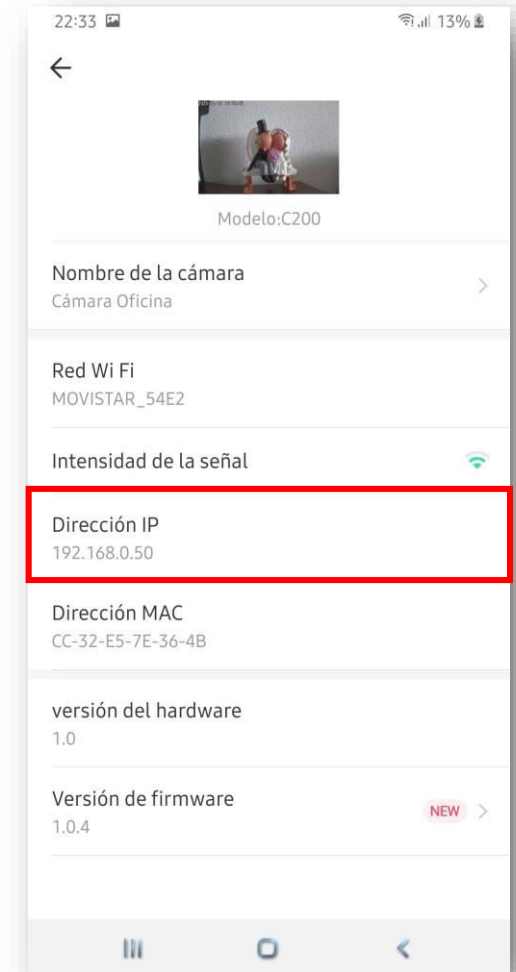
22:33

13%

Modelo:C200

Nombre de la cámara
Cámara Oficina

Red Wi Fi
MOVISTAR_54E2

Intensidad de la señal

Dirección IP
192.168.0.50

Dirección MAC
CC-32-E5-7E-36-4B

versión del hardware
1.0

Versión de firmware
1.0.4

NEW